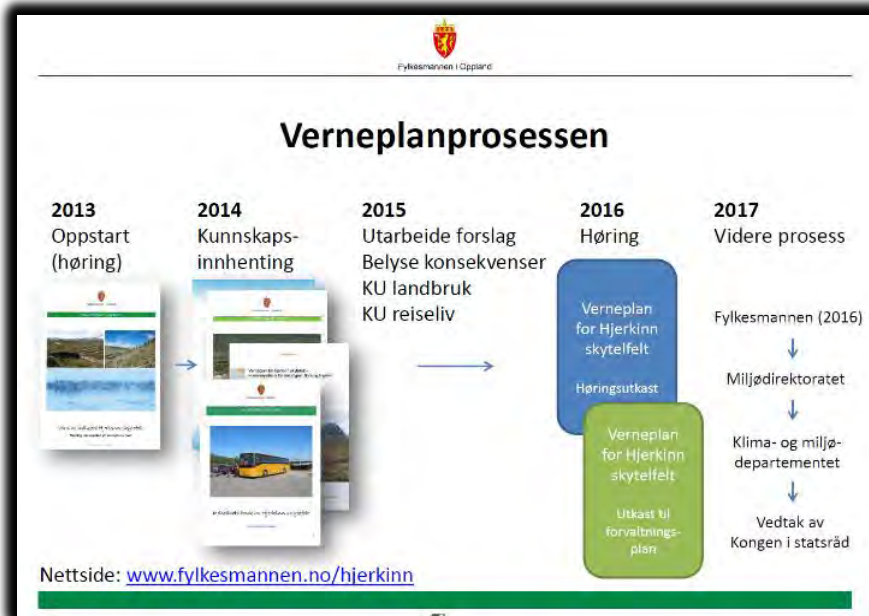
Fylkesmannen i Oppland

Verneplanprosessen

2013
Oppstart
(høring)

2014
Kunnskaps-
innhenting

2015
Utarbeide forslag
Belyse konsekvenser
KU landbruk
KU reiseliv

2016
Høring

2017
Videre prosess

Verneplan for Hjerkinn skytelfelt

Høringsutkast

Verneplan for Hjerkinn skytelfelt

Utkast til forvaltningsplan

Fylkesmannen (2016)

Miljødirektoratet

Klima- og miljødepartementet

Vedtak av Kongen i statsråd

Nettside: www.fylkesmannen.no/hjerkinn